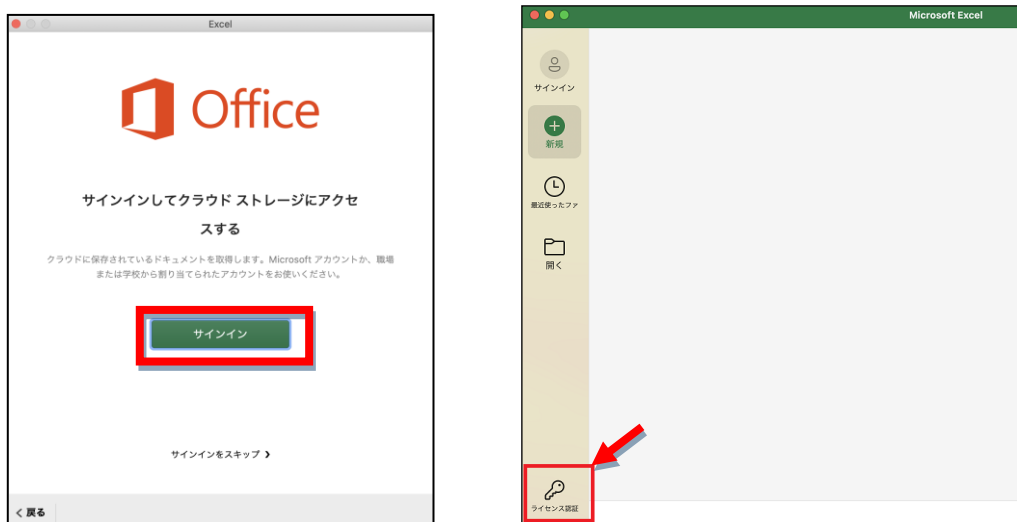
Excel

Office

サインインしてクラウド ストレージにアクセスする

クラウドに保存されているドキュメントを取得します。Microsoft アカウントか、職場または学校から割り当てられたアカウントをお使いください。

サインイン

サインインをスキップ ›

‹ 戻る

Microsoft Excel

サインイン

新規

最近使ったファ

開く

ライセンス認証